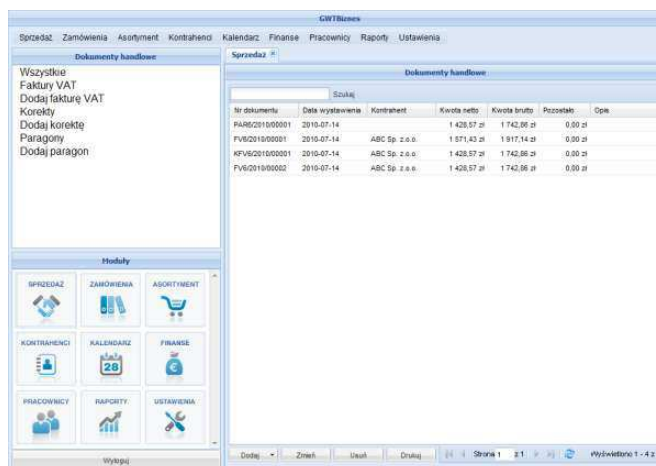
GWTBiznes

Sprzedaż Zamówienia Asortyment Kontrahenci Kalendarz Finanse Pracownicy Raporty Ustawienia

Dokumenty handlowe

Wszystkie
Faktury VAT
Dodaj fakturę VAT
Korekty
Dodaj korektę
Paragony
Dodaj paragon

Moduły

SPRZEDAŻ
ZAMÓWIENIA
ASORTYMENT
KONTRAHENCI
KALENDARZ
28
FINANSE
PRACOWNICY
RAPORTY
USTAWIENIA

Wyloguj

Sprzedaż

Dokumenty handlowe

Szukaj

| Nr dokumentu | Data wystawienia | Kontrahent | Kwota netto | Kwota brutto | Pozostało | Opis |
|---|---|---|---|---|---|---|
| PAR6/2010/00001 | 2010-07-14 | | 1 428,57 zł | 1 742,86 zł | 0,00 zł | |
| FV6/2010/00001 | 2010-07-14 | ABC Sp. z.o.o. | 1 571,43 zł | 1 917,14 zł | 0,00 zł | |
| KFV6/2010/00001 | 2010-07-14 | ABC Sp. z.o.o. | 1 428,57 zł | 1 742,86 zł | 0,00 zł | |
| FV6/2010/00002 | 2010-07-14 | ABC Sp. z.o.o. | 1 428,57 zł | 1 742,86 zł | 0,00 zł | |

Dodaj Zmień Usuń Drukuj Strona 1 z 1 Wyświetlono 1 - 4 z